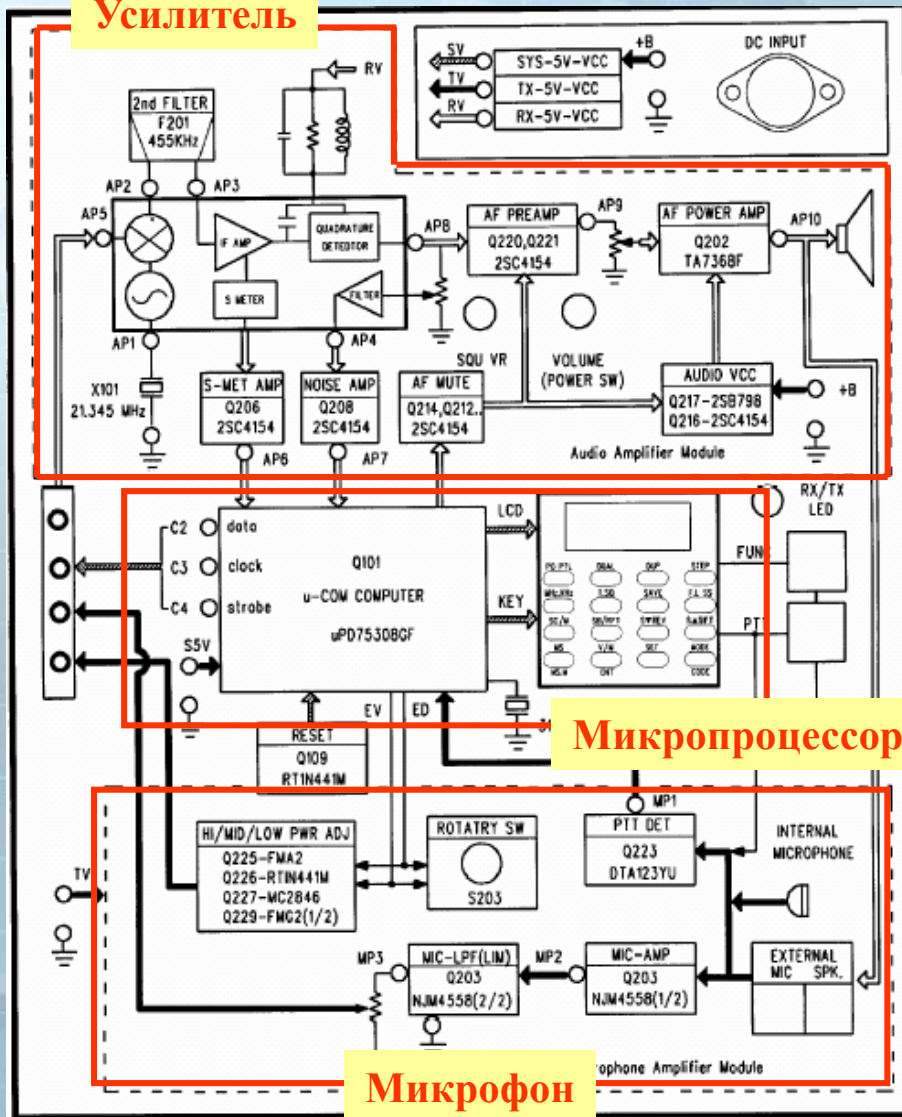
Усилитель

5V
TV
RV
SYS-5V-VCC
TX-5V-VCC
RX-5V-VCC
+B
DC INPUT

RV
2nd FILTER
F201
455KHz
AP2
AP3
AP5
IF AMP
QUADRATURE DETECTOR
AP8
AF PREAMP
Q220,Q221
2SC4154
AP9
AF POWER AMP
Q202
TA7368F
AP10
S METER
FILTER
AP1
AP4
SQU VR
VOLUME
(POWER SW)
X101
21.345 MHz
S-MET AMP
Q206
2SC4154
NOISE AMP
Q208
2SC4154
AF MUTE
Q214,Q212..
2SC4154
AUDIO VCC
Q217-2SB798
Q216-2SC4154
+B
Audio Amplifier Module
AP6
AP7

RX/TX
LED
C2
C3
C4
data
clock
strobe
Q101
u-COM COMPUTER
uPD75308GF
LCD
KEY
FUNC
PTT
S5V
EV
ED
RESET
Q109
RT1N441M

Микропроцессор

MP1
HI/MID/LOW PWR ADJ
Q225-FMA2
Q226-RTIN441M
Q227-MC2846
Q229-FMG2(1/2)
ROTATRY SW
S203
PTT DET
Q223
DTA123YU
INTERNAL
MICROPHONE
TV
MP3
MIC-LPF(LIM)
Q203
NJM4558(2/2)
MP2
MIC-AMP
Q203
NJM4558(1/2)
EXTERNAL
MIC SPK.
rophone Amplifier Module

Микрофон